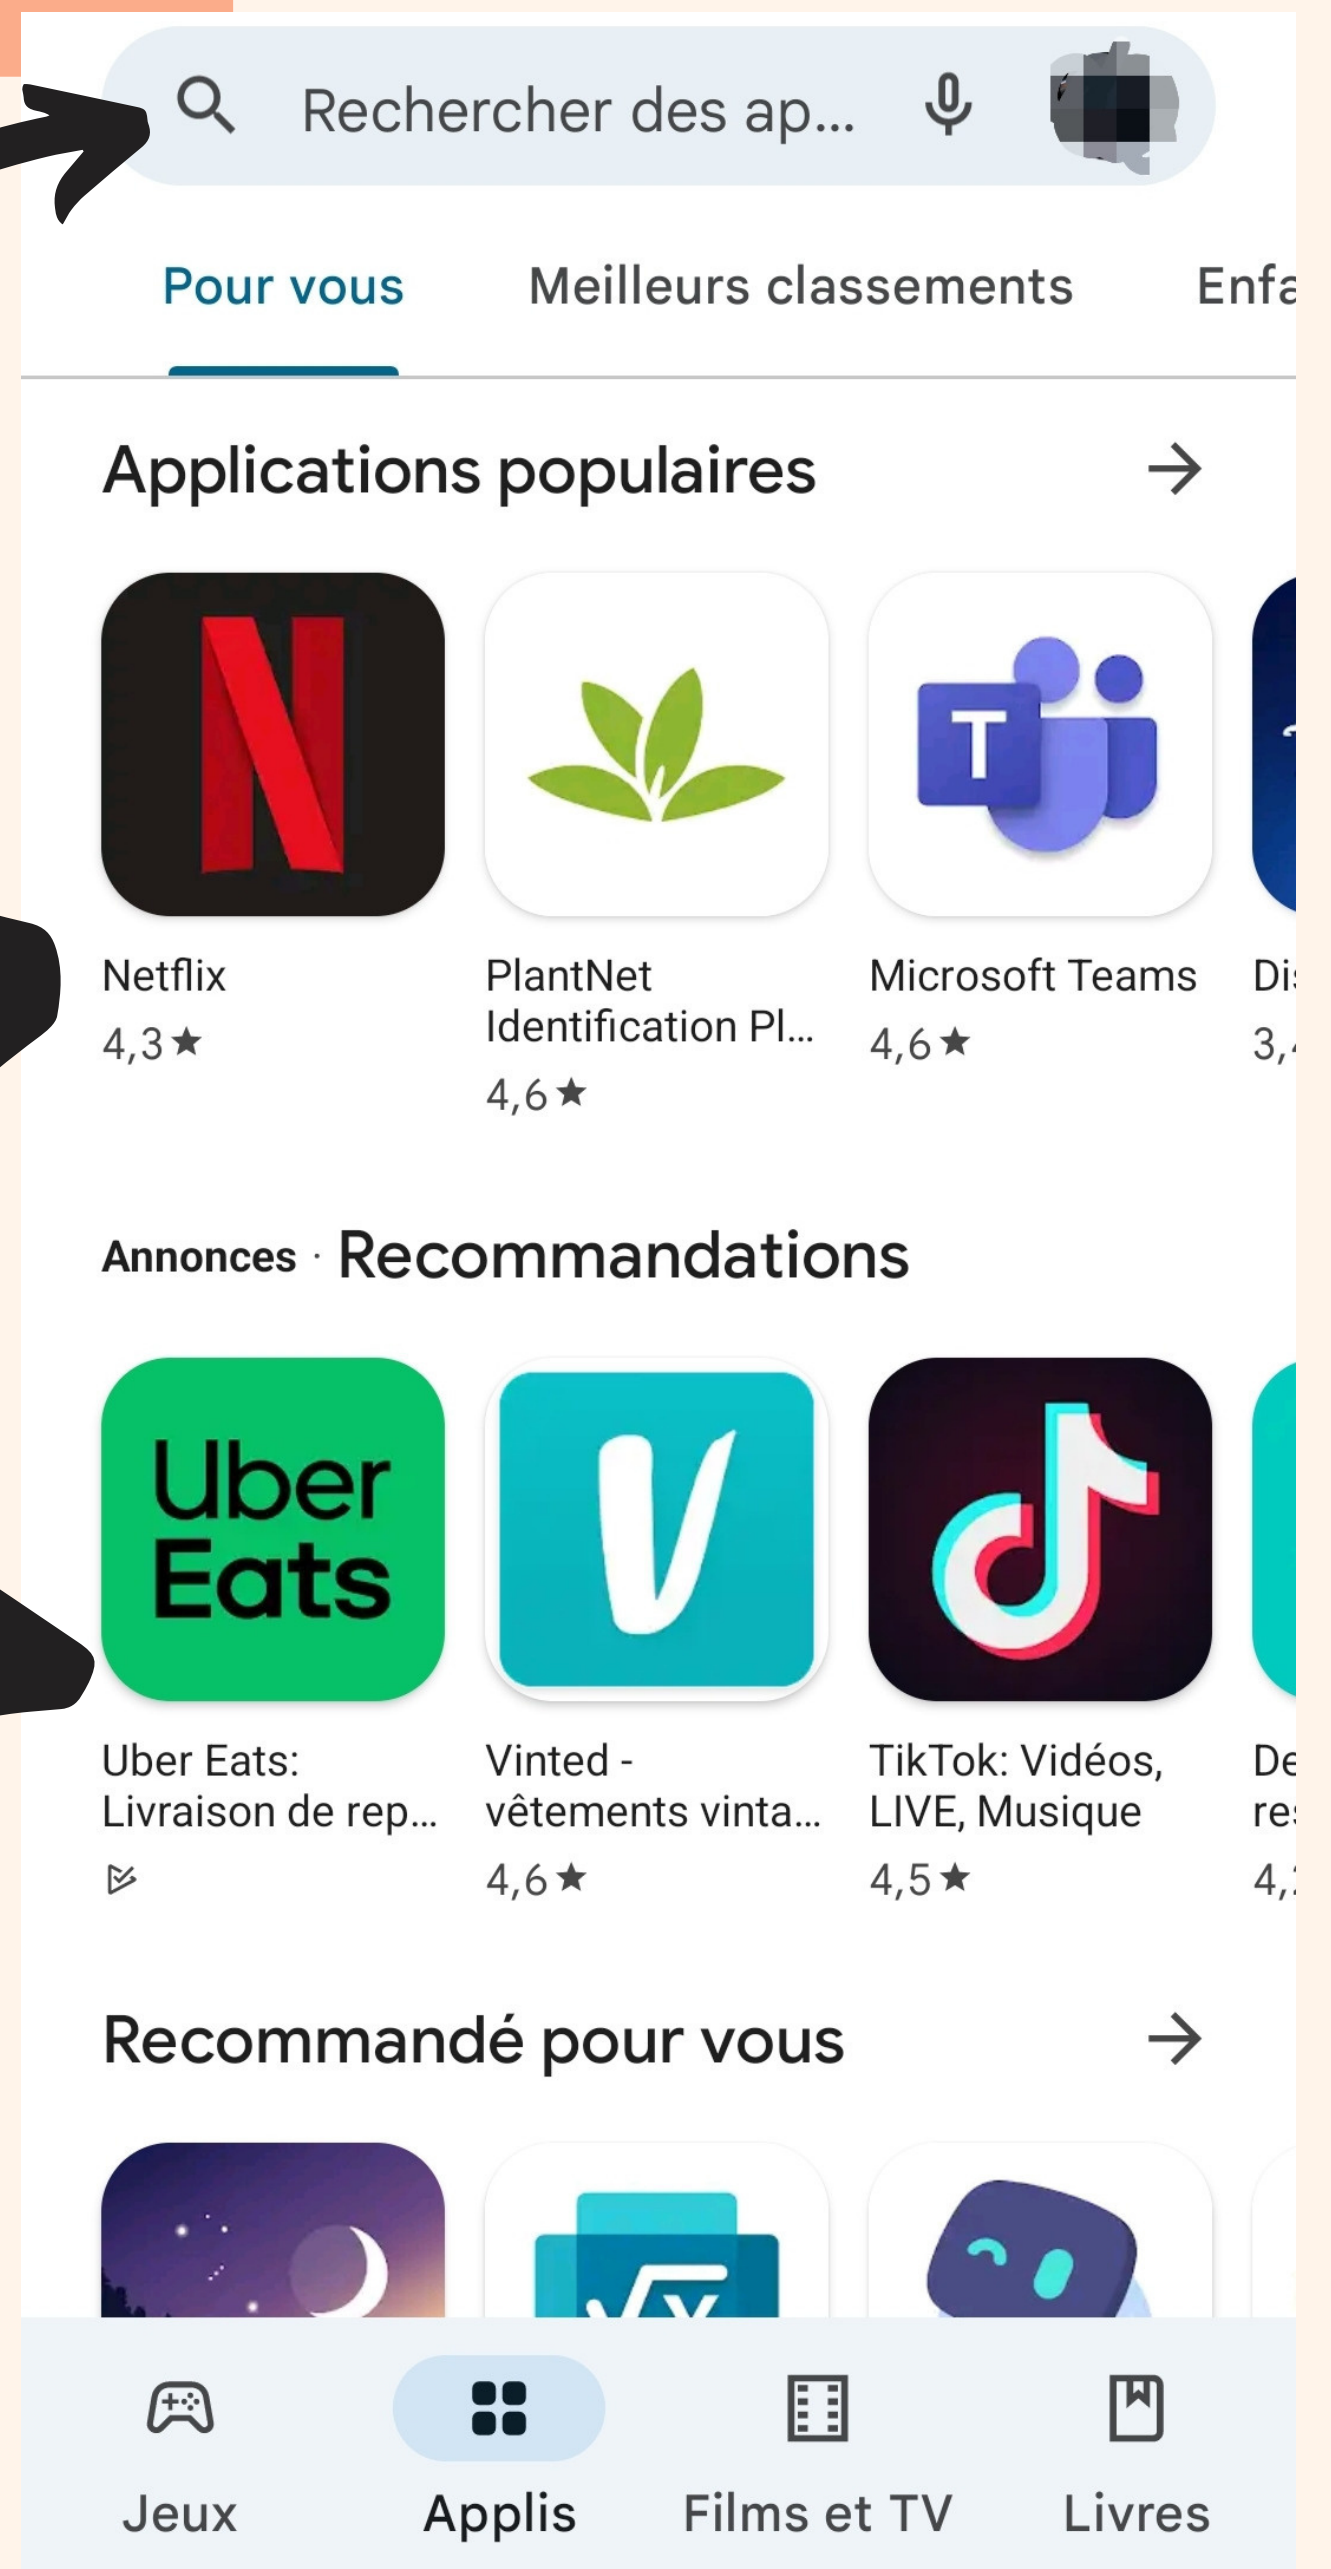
Rechercher des ap...

Pour vous

Meilleurs classements

Enfa

Applications populaires

Netflix
4,3★

PlantNet Identification Pl...
4,6★

Microsoft Teams
4,6★

Di
3,

Annonces · Recommandations

Uber Eats

Uber Eats: Livraison de rep...

Vinted - vêtements vinta...
4,6★

TikTok: Vidéos, LIVE, Musique
4,5★

De
re
4,

Recommandé pour vous

Jeux

Applis

Films et TV

Livres